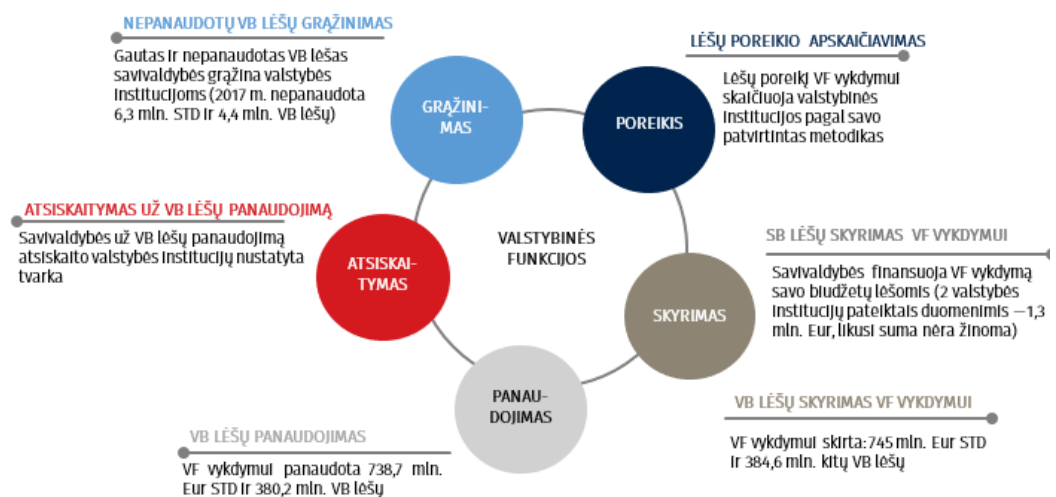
NEPANAUDOTŲ VB LĖŠŲ GRĄŽINIMAS

Gautas ir nepanaudotas VB lėšas savivaldybės grąžina valstybės institucijoms (2017 m. nepanaudota 6,3 mln. STD ir 4,4 mln. VB lėšų)

LĖŠŲ POREIKIO APSKAIČIAVIMAS

Lėšų poreikį VF vykdymui skaičiuoja valstybinės institucijos pagal savo patvirtintas metodikas

GRĄŽINIMAS

POREIKIS

ATSISKAITYMAS UŽ VB LĖŠŲ PANAUDOJIMĄ

Savivaldybės už VB lėšų panaudojimą atsiskaito valstybės institucijų nustatyta tvarka

ATSISKAITYMAS

VALSTYBINĖS FUNKCIJOS

SB LĖŠŲ SKYRIMAS VF VYKDYMUI

Savivaldybės finansuoja VF vykdymą savo biudžetų lėšomis (2 valstybės institucijų pateiktais duomenimis –1,3 mln. Eur, likusi suma nėra žinoma)

SKYRIMAS

PANAUDOJIMAS

VB LĖŠŲ SKYRIMAS VF VYKDYMUI

VF vykdymui skirta: 745 mln. Eur STD ir 384,6 mln. kitų VB lėšų

VB LĖŠŲ PANAUDOJIMAS

VF vykdymui panaudota 738,7 mln. Eur STD ir 380,2 mln. VB lėšų